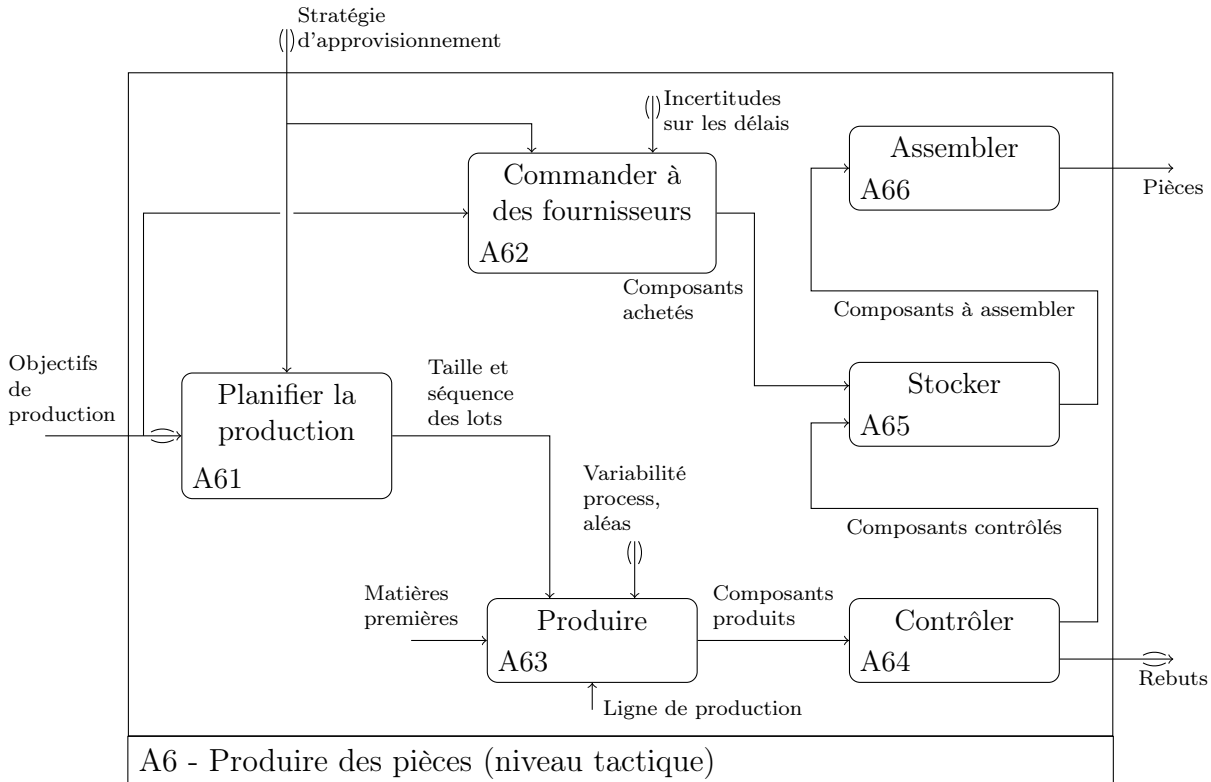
Stratégie
d'approvisionnement

Incertitudes
sur les délais

Commander à
des fournisseurs
A62

Assembler
A66

Pièces

Composants
achetés

Composants à assembler

Objectifs
de
production

Planifier la
production
A61

Taille et
séquence
des lots

Stocker
A65

Variabilité
process,
aléas

Composants contrôlés

Matières
premières

Produire
A63

Composants
produits

Contrôler
A64

Rebuts

Ligne de production

A6 - Produire des pièces (niveau tactique)